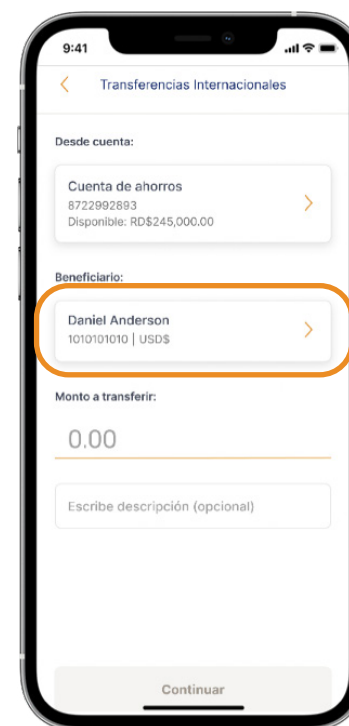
9:41

<

Transferencias Internacionales

Desde cuenta:

Cuenta de ahorros
8722992893
Disponible: RD$245,000.00

>

Beneficiario:

Daniel Anderson
1010101010 | USD$

>

Monto a transferir:

0.00

Escribe descripción (opcional)

Continuar